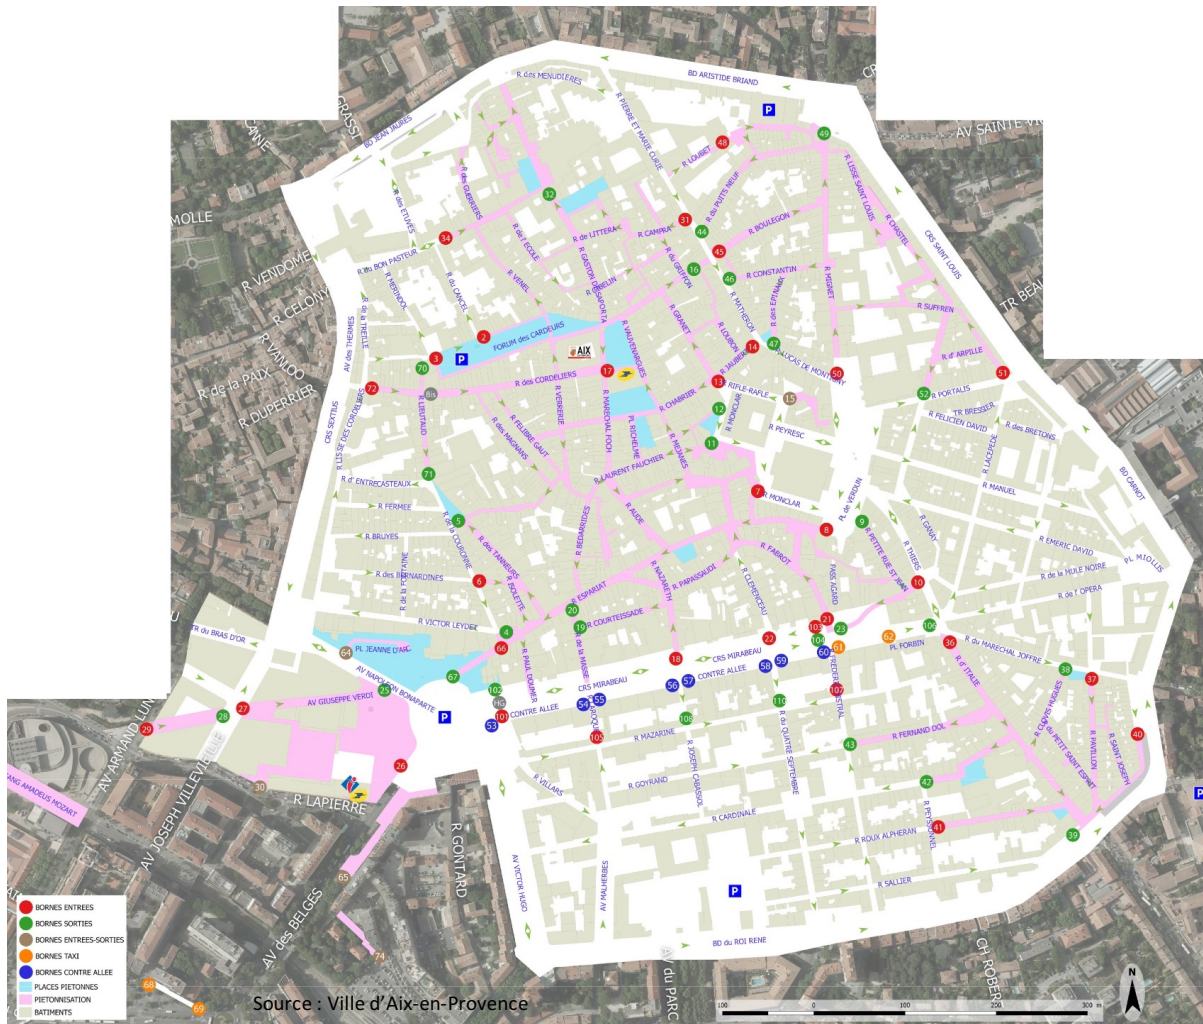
R. des MENUDIERES
BD ARISTIDE BRIAND
P
49
AV SAINTE VIC
BD JEAN JAURES
R. PIERRE ET MARIE CURIE
R. LOUBET
48
R. LISSE SAINT LOUIS
R. des ETUVES
R. des GUERRIERS
32
R. de LITTERA
31
R. CAMPRA
R. du PUITS NEUF
44
R. BOULEGON
R. CHASTEL
CRS SAINT LOUIS
34
R. de l'ECOLE
R. GASTON DE SAPORTA
R. EMELIN
16
45
R. VENEL
R. du GRIFFON
46
R. CONSTANTIN
R. MIGNET
R. VENDOME
R. CELONY
R. du BON PASTEUR
R. MIOLLIS
R. de CANCEL
R. SUFFREN
R. VANLOO
R. de la TREILLE
R. GRANET
R. des EPINAUX
14
2
FORUM des CARDEURS
R. MATHERON
R. LOUBON
47
R. de la PAIX
3
P
AIX
R. VAUVENARGUES
R. JAUBERT
R. FAUCAS DE MONTIGNY
R. DUPERRIER
70
17
50
R. d'ARPILLE
51
AV des THERMES
72
R. des CORDELIERS
13
RIFLE-RAFLE
52
R. PORTALIS
CRS SEXTIUS
Bk
15
R. MARECHAL FOCH
R. CHABRIER
R. MONCLAR
TR BRESSIER
R. FELICIEN DAVID
R. des BRETONS
R. LIS DE DES CORDELIERS
R. des MAGNANS
R. VERRERIE
R. FELIBRE GAUT
PL RICHELME
12
R. PEYRESC
R. MEJANES
11
R. LIEUTAUD
R. LACEPEDE
BD CARNOT
71
R. LAURENT FAUCHIER
R. d'ENTRECASTEAUX
R. ALDE
R. de VERDUN
R. MANUEL
7
R. MONCLAR
R. FERMEE
R. de la COURONNE
5
R. BEDARRIDES
8
9
R. EMERIC DAVID
R. GANAY
R. BRUYES
R. des TANNEURS
R. FABROT
PASS. AGARD
R. PETITE RUE ST JEAN
R. THIERS
PL MIOLLIS
R. des BERNARDINES
R. de la FONTAINE
6
R. BOULEGON
R. ESPARIAT
R. NAZARETH
R. PAPASSAUDI
R. CLEMENCEAU
10
R. de la MULE NOIRE
R. de l'OPERA
TR du BRAS D'OR
R. VICTOR LEYDET
20
R. COURTEISSADE
21
103
43
106
PL JEANNE D'ARC
4
19
22
104
62
36
R. du MARECHAL JOFFRE
64
66
PL FORBIN
R. d'ITALIE
60
61
AV NAPOLEON BONAPARTE
R. de la MASSE
18
CRS MIRABEAU
58
59
38
AV GIUSEPPE VERDI
67
R. PAUL DOUMER
CONTRE ALLEE
37
AV ARMAND LUNEL
27
28
25
102
CRS MIRABEAU
56
57
107
R. CLOVIS HUGUES
R. PETIT SAINT ESPRIT
R. PAVILLON
R. SAINT JOSEPH
29
HG
54
55
110
P
101
CONTRE ALLEE
R. TOURNEFORT
53
108
R. MAZARINE
R. du QUATRE SEPTEMBRE
R. JOSEPH CABASSOL
43
R. FERNAND DOL
40
AV JOSEPH VILLEVIEILLE
26
R. VILLARS
R. GOYRAND
42
30
R. LAPIERRE
R. CARDINALE
R. PEYSSONNEL
R. ROUX ALPHERAN
41
39
WOLFGANG AMADEUS MOZART
R. GONTARD
AV VICTOR HUGO
AV MALHERBE
R. SALLIER
P
AV des BELGES
65
CH. ROBERT
74
BD du ROI RENE
AV du PARC
BORNES ENTREES
BORNES SORTIES
BORNES ENTREES-SORTIES
BORNES TAXI
BORNES CONTRE ALLEE
PLACES PIETONNES
PIETONNISATION
BATIMENTS
68
69
Source : Ville d'Aix-en-Provence
100 0 100 200 300 m
N